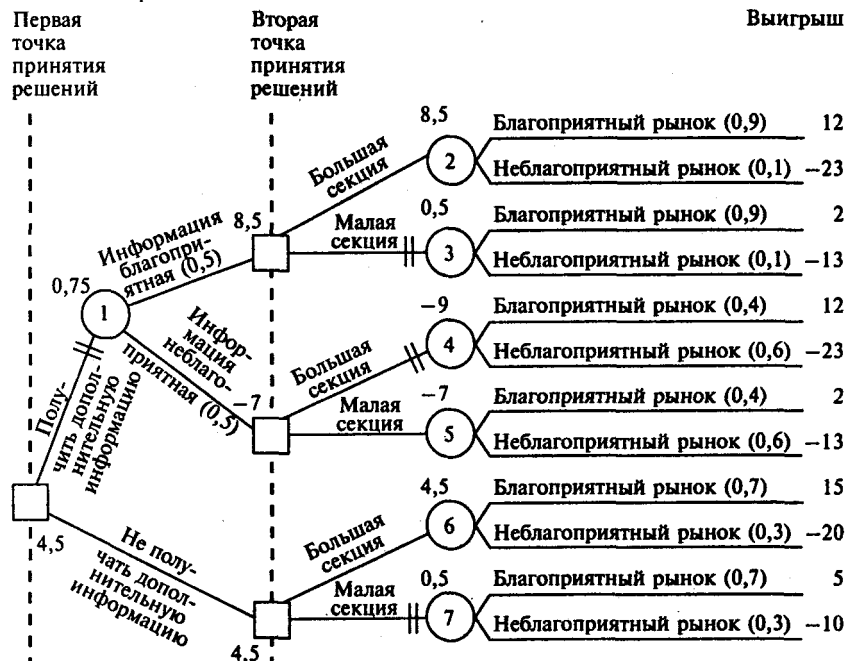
Первая точка принятия решений

Вторая точка принятия решений

Выигрыш

8,5
Большая секция
2
Благоприятный рынок (0,9) 12
Неблагоприятный рынок (0,1) –23

Информация благоприятная (0,5)
8,5
Малая секция
0,5
3
Благоприятный рынок (0,9) 2
Неблагоприятный рынок (0,1) –13

0,75
1
Информация неблагоприятная (0,5)
–9
Большая секция
4
Благоприятный рынок (0,4) 12
Неблагоприятный рынок (0,6) –23

Получить дополнительную информацию
–7
Малая секция
–7
5
Благоприятный рынок (0,4) 2
Неблагоприятный рынок (0,6) –13

4,5
Большая секция
6
Благоприятный рынок (0,7) 15
Неблагоприятный рынок (0,3) –20

4,5
Не получать дополнительную информацию
Малая секция
0,5
7
Благоприятный рынок (0,7) 5
Неблагоприятный рынок (0,3) –10

4,5